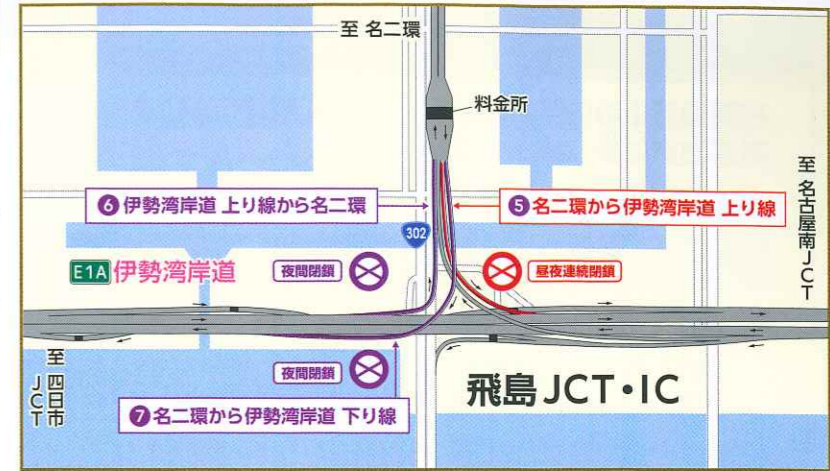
至 名二環

料金所

至 名古屋南JCT

❻ 伊勢湾岸道 上り線から名二環

❺ 名二環から伊勢湾岸道 上り線

302

E1A 伊勢湾岸道

夜間閉鎖

昼夜連続閉鎖

至 四日市JCT

夜間閉鎖

飛島 JCT・IC

❼ 名二環から伊勢湾岸道 下り線